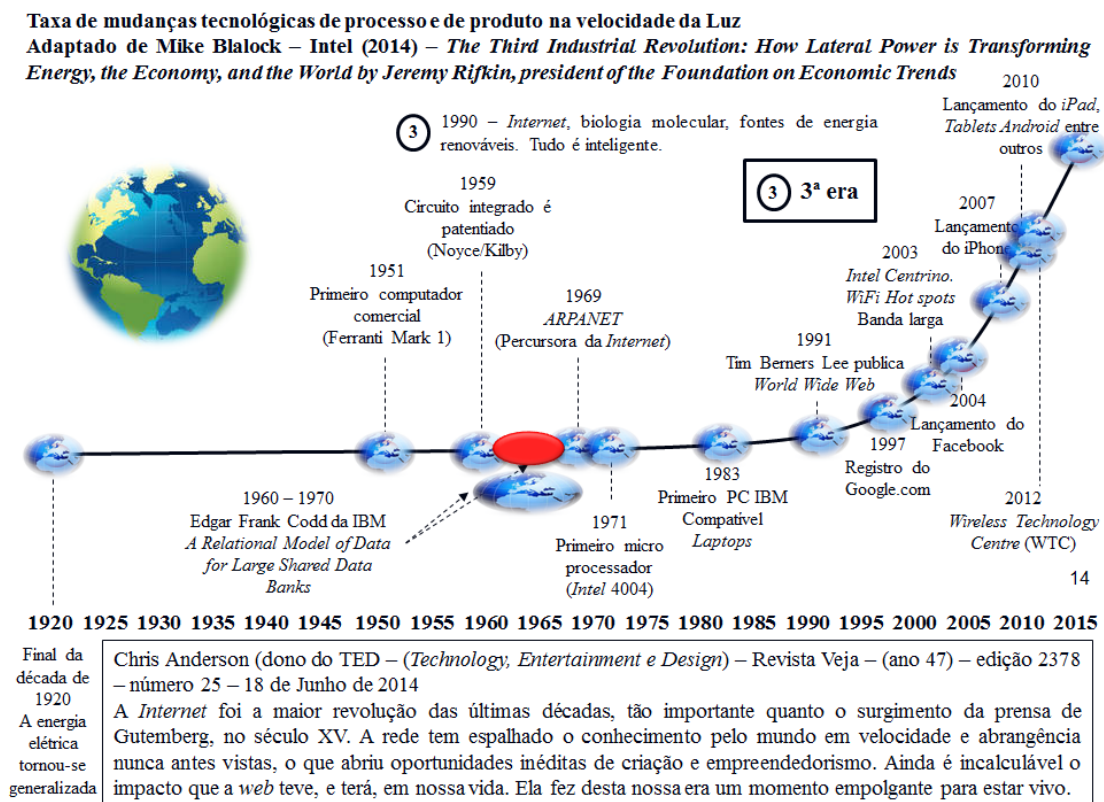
Taxa de mudanças tecnológicas de processo e de produto na velocidade da Luz
Adaptado de Mike Blalock – Intel (2014) – The Third Industrial Revolution: How Lateral Power is Transforming Energy, the Economy, and the World by Jeremy Rifkin, president of the Foundation on Economic Trends

3 1990 – Internet, biologia molecular, fontes de energia renováveis. Tudo é inteligente.

3 3ª era

2010
Lançamento do iPad, Tablets Android entre outros

2007
Lançamento do iPhone

2003
Intel Centrino. WiFi Hot spots
Banda larga

1959
Circuito integrado é patentiado
(Noyce/Kilby)

1951
Primeiro computador comercial
(Ferranti Mark 1)

1969
ARPANET
(Percursora da Internet)

1991
Tim Berners Lee publica
World Wide Web

2004
Lançamento do Facebook

1997
Registro do Google.com

1983
Primeiro PC IBM
Compatível
Laptops

1960 – 1970
Edgar Frank Codd da IBM
A Relational Model of Data for Large Shared Data Banks

1971
Primeiro micro processador
(Intel 4004)

2012
Wireless Technology Centre (WTC)

14

1920 1925 1930 1935 1940 1945 1950 1955 1960 1965 1970 1975 1980 1985 1990 1995 2000 2005 2010 2015

Final da década de 1920
A energia elétrica tornou-se generalizada

Chris Anderson (dono do TED – (Technology, Entertainment e Design) – Revista Veja – (ano 47) – edição 2378 – número 25 – 18 de Junho de 2014
A Internet foi a maior revolução das últimas décadas, tão importante quanto o surgimento da prensa de Gutemberg, no século XV. A rede tem espalhado o conhecimento pelo mundo em velocidade e abrangência nunca antes vistas, o que abriu oportunidades inéditas de criação e empreendedorismo. Ainda é incalculável o impacto que a web teve, e terá, em nossa vida. Ela fez desta nossa era um momento empolgante para estar vivo.